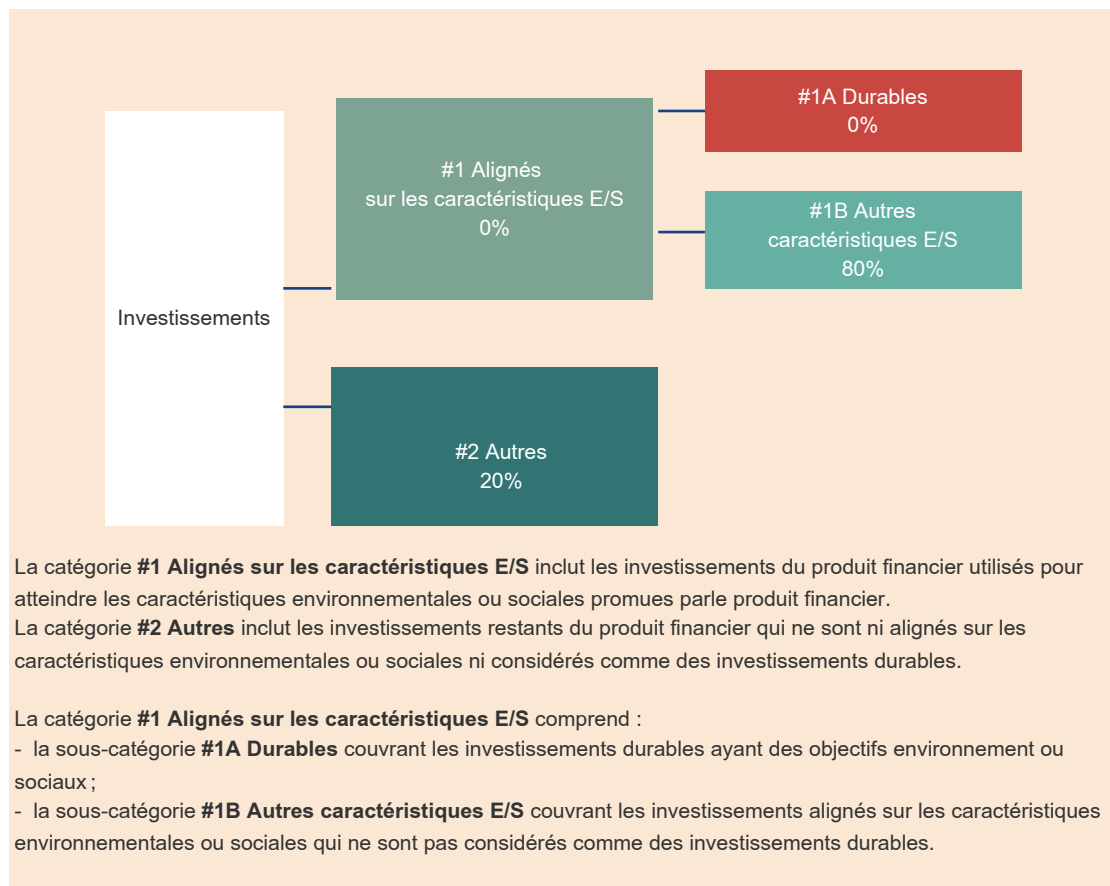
Investissements

#1 Alignés sur les caractéristiques E/S 0%

#1A Durables 0%

#1B Autres caractéristiques E/S 80%

#2 Autres 20%

La catégorie **#1 Alignés sur les caractéristiques E/S** inclut les investissements du produit financier utilisés pour atteindre les caractéristiques environnementales ou sociales promues parle produit financier.
La catégorie **#2 Autres** inclut les investissements restants du produit financier qui ne sont ni alignés sur les caractéristiques environnementales ou sociales ni considérés comme des investissements durables.

La catégorie **#1 Alignés sur les caractéristiques E/S** comprend :
- la sous-catégorie **#1A Durables** couvrant les investissements durables ayant des objectifs environnement ou sociaux ;
- la sous-catégorie **#1B Autres caractéristiques E/S** couvrant les investissements alignés sur les caractéristiques environnementales ou sociales qui ne sont pas considérés comme des investissements durables.